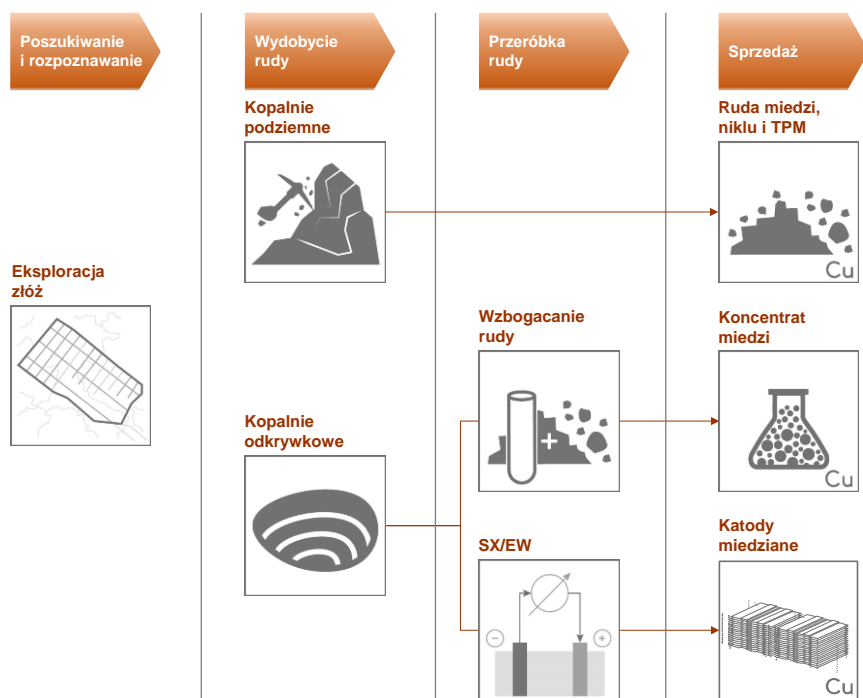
Poszukiwanie i rozpoznawanie

Wydobycie rudy

Przeróbka rudy

Sprzedaż

Kopalnie podziemne

Ruda miedzi, niklu i TPM

Cu

Eksploracja złóż

Wzbogacanie rudy

Koncentrat miedzi

Cu

Kopalnie odkrywkowe

SX/EW

Katody miedziane

Cu